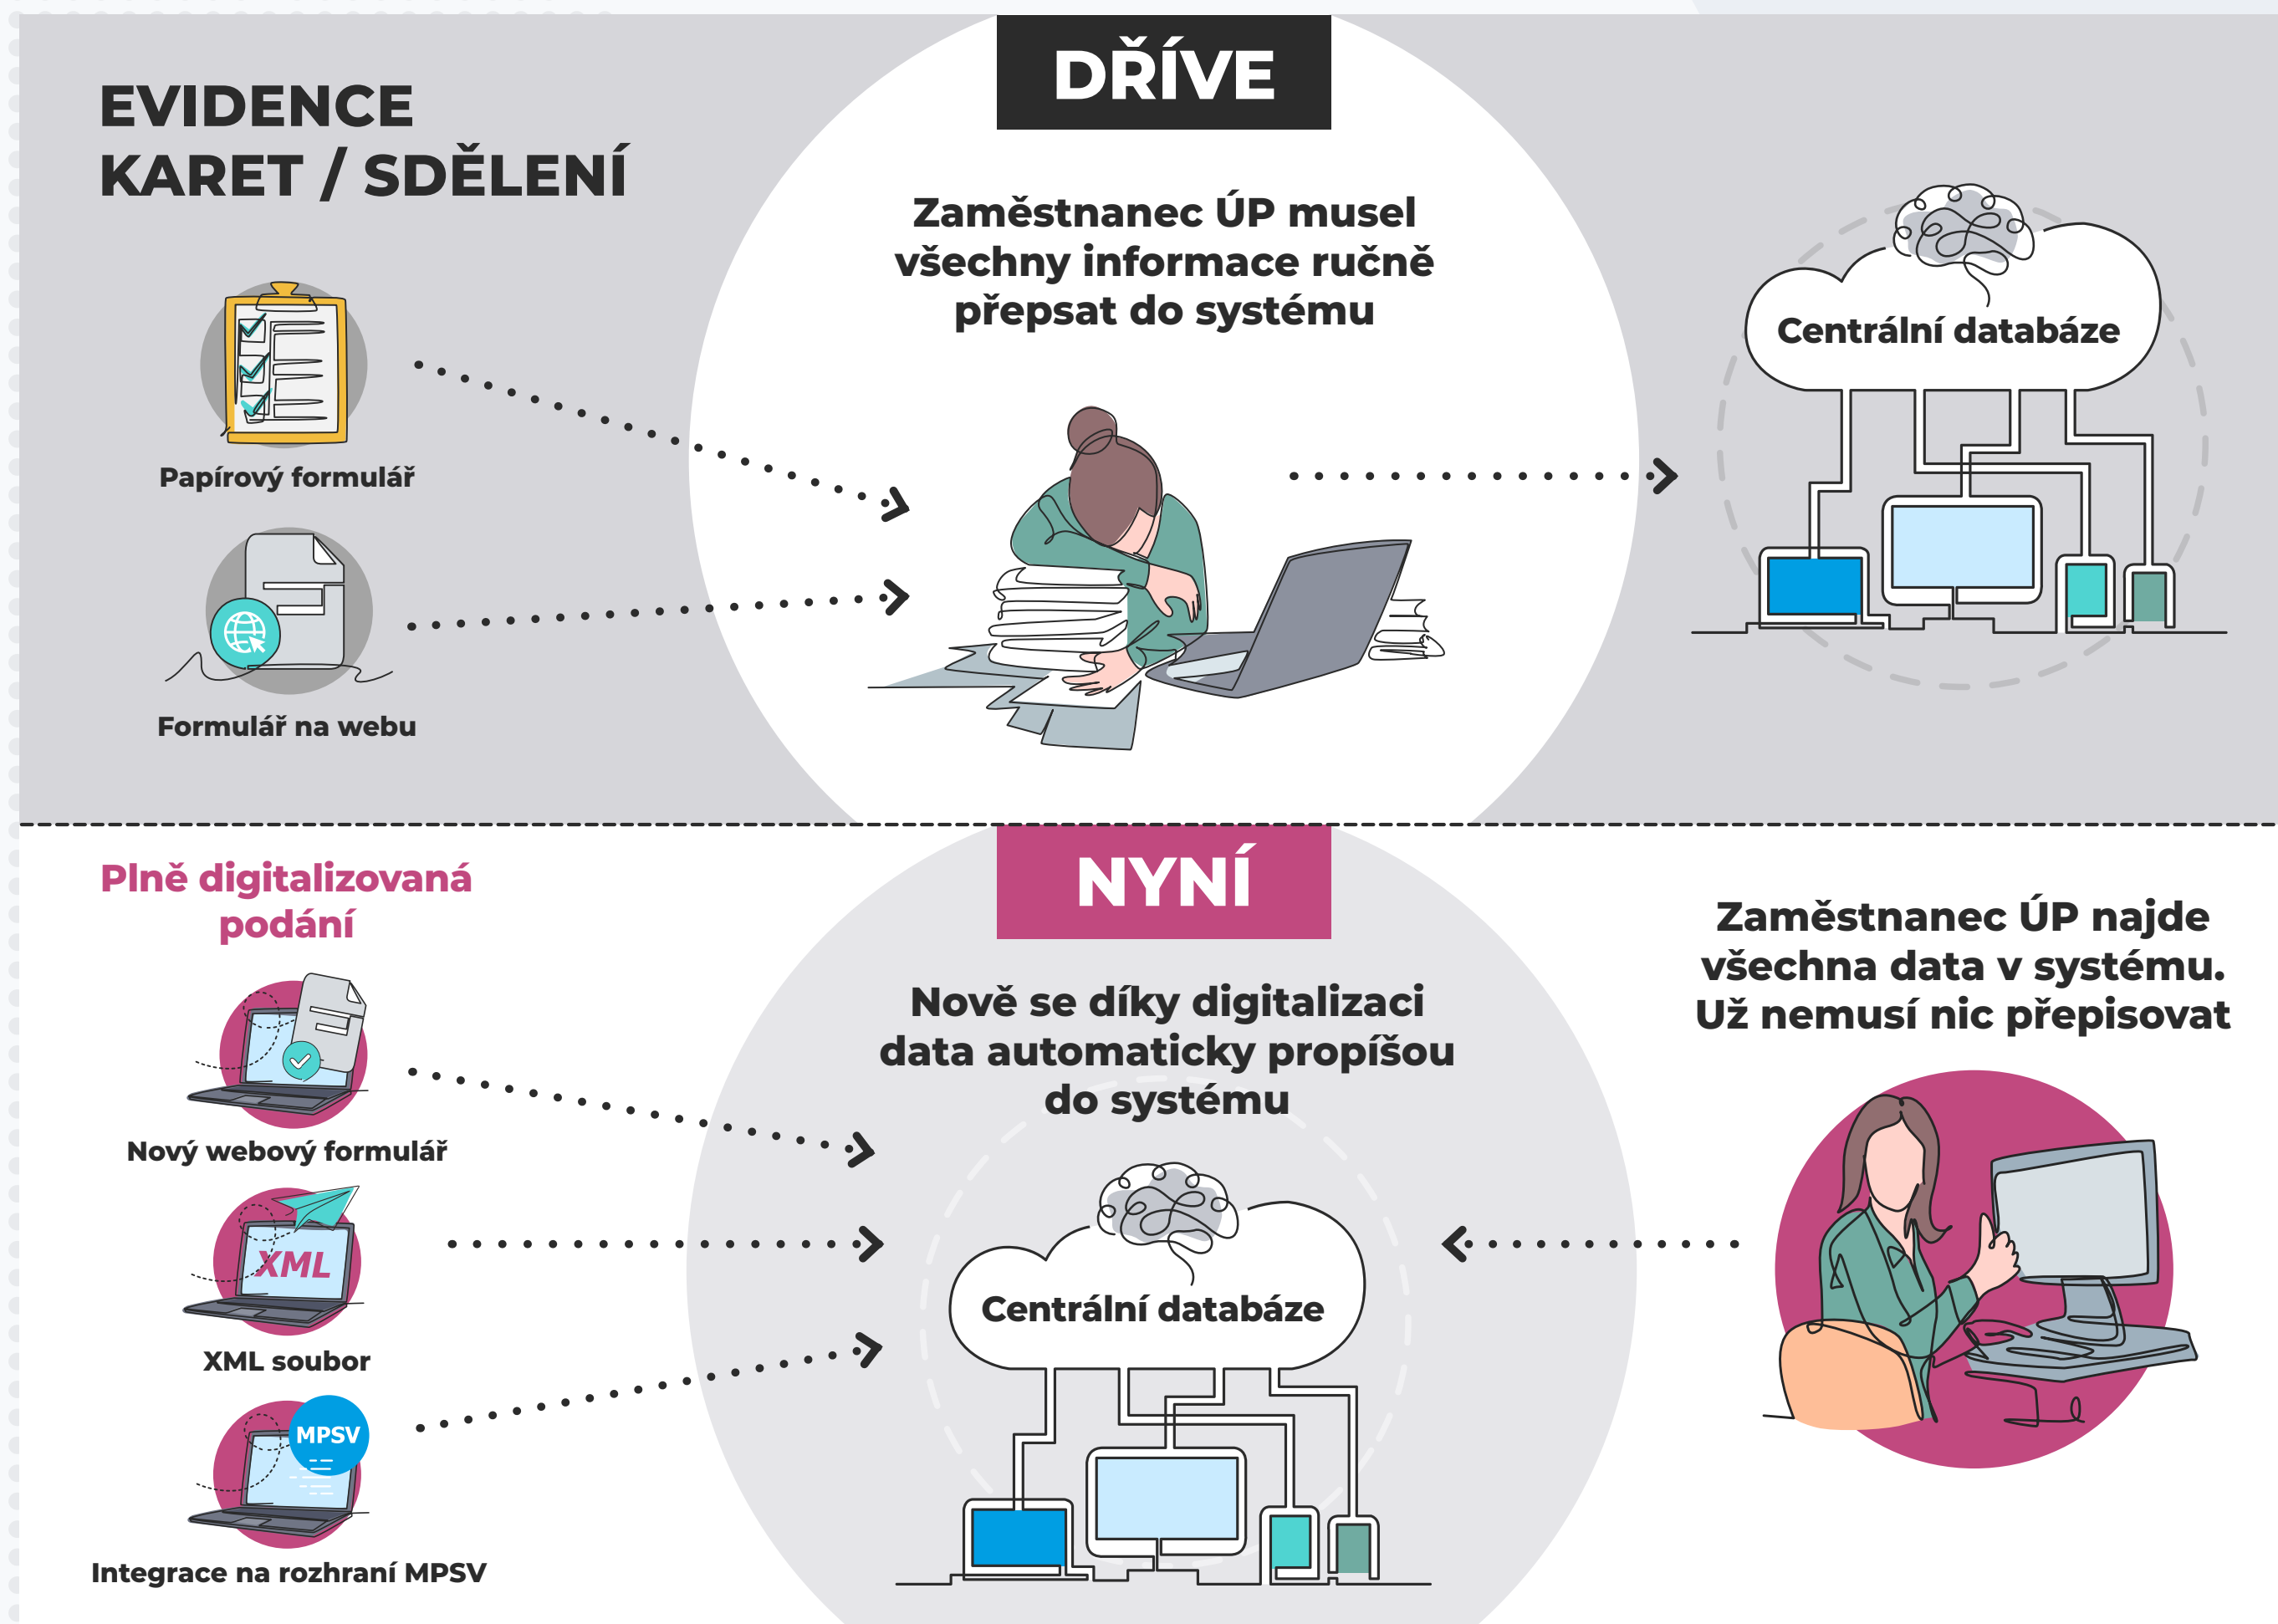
EVIDENCE KARET / SDĚLENÍ

DŘÍVE

Zaměstnanec ÚP musel všechny informace ručně přepsat do systému

Papírový formulář

Formulář na webu

Centrální databáze

Plně digitalizovaná podání

NYNÍ

Nově se díky digitalizaci data automaticky propíšou do systému

Zaměstnanec ÚP najde všechna data v systému. Už nemusí nic přepisovat

Nový webový formulář

XML

XML soubor

MPSV

Integrace na rozhraní MPSV

Centrální databáze